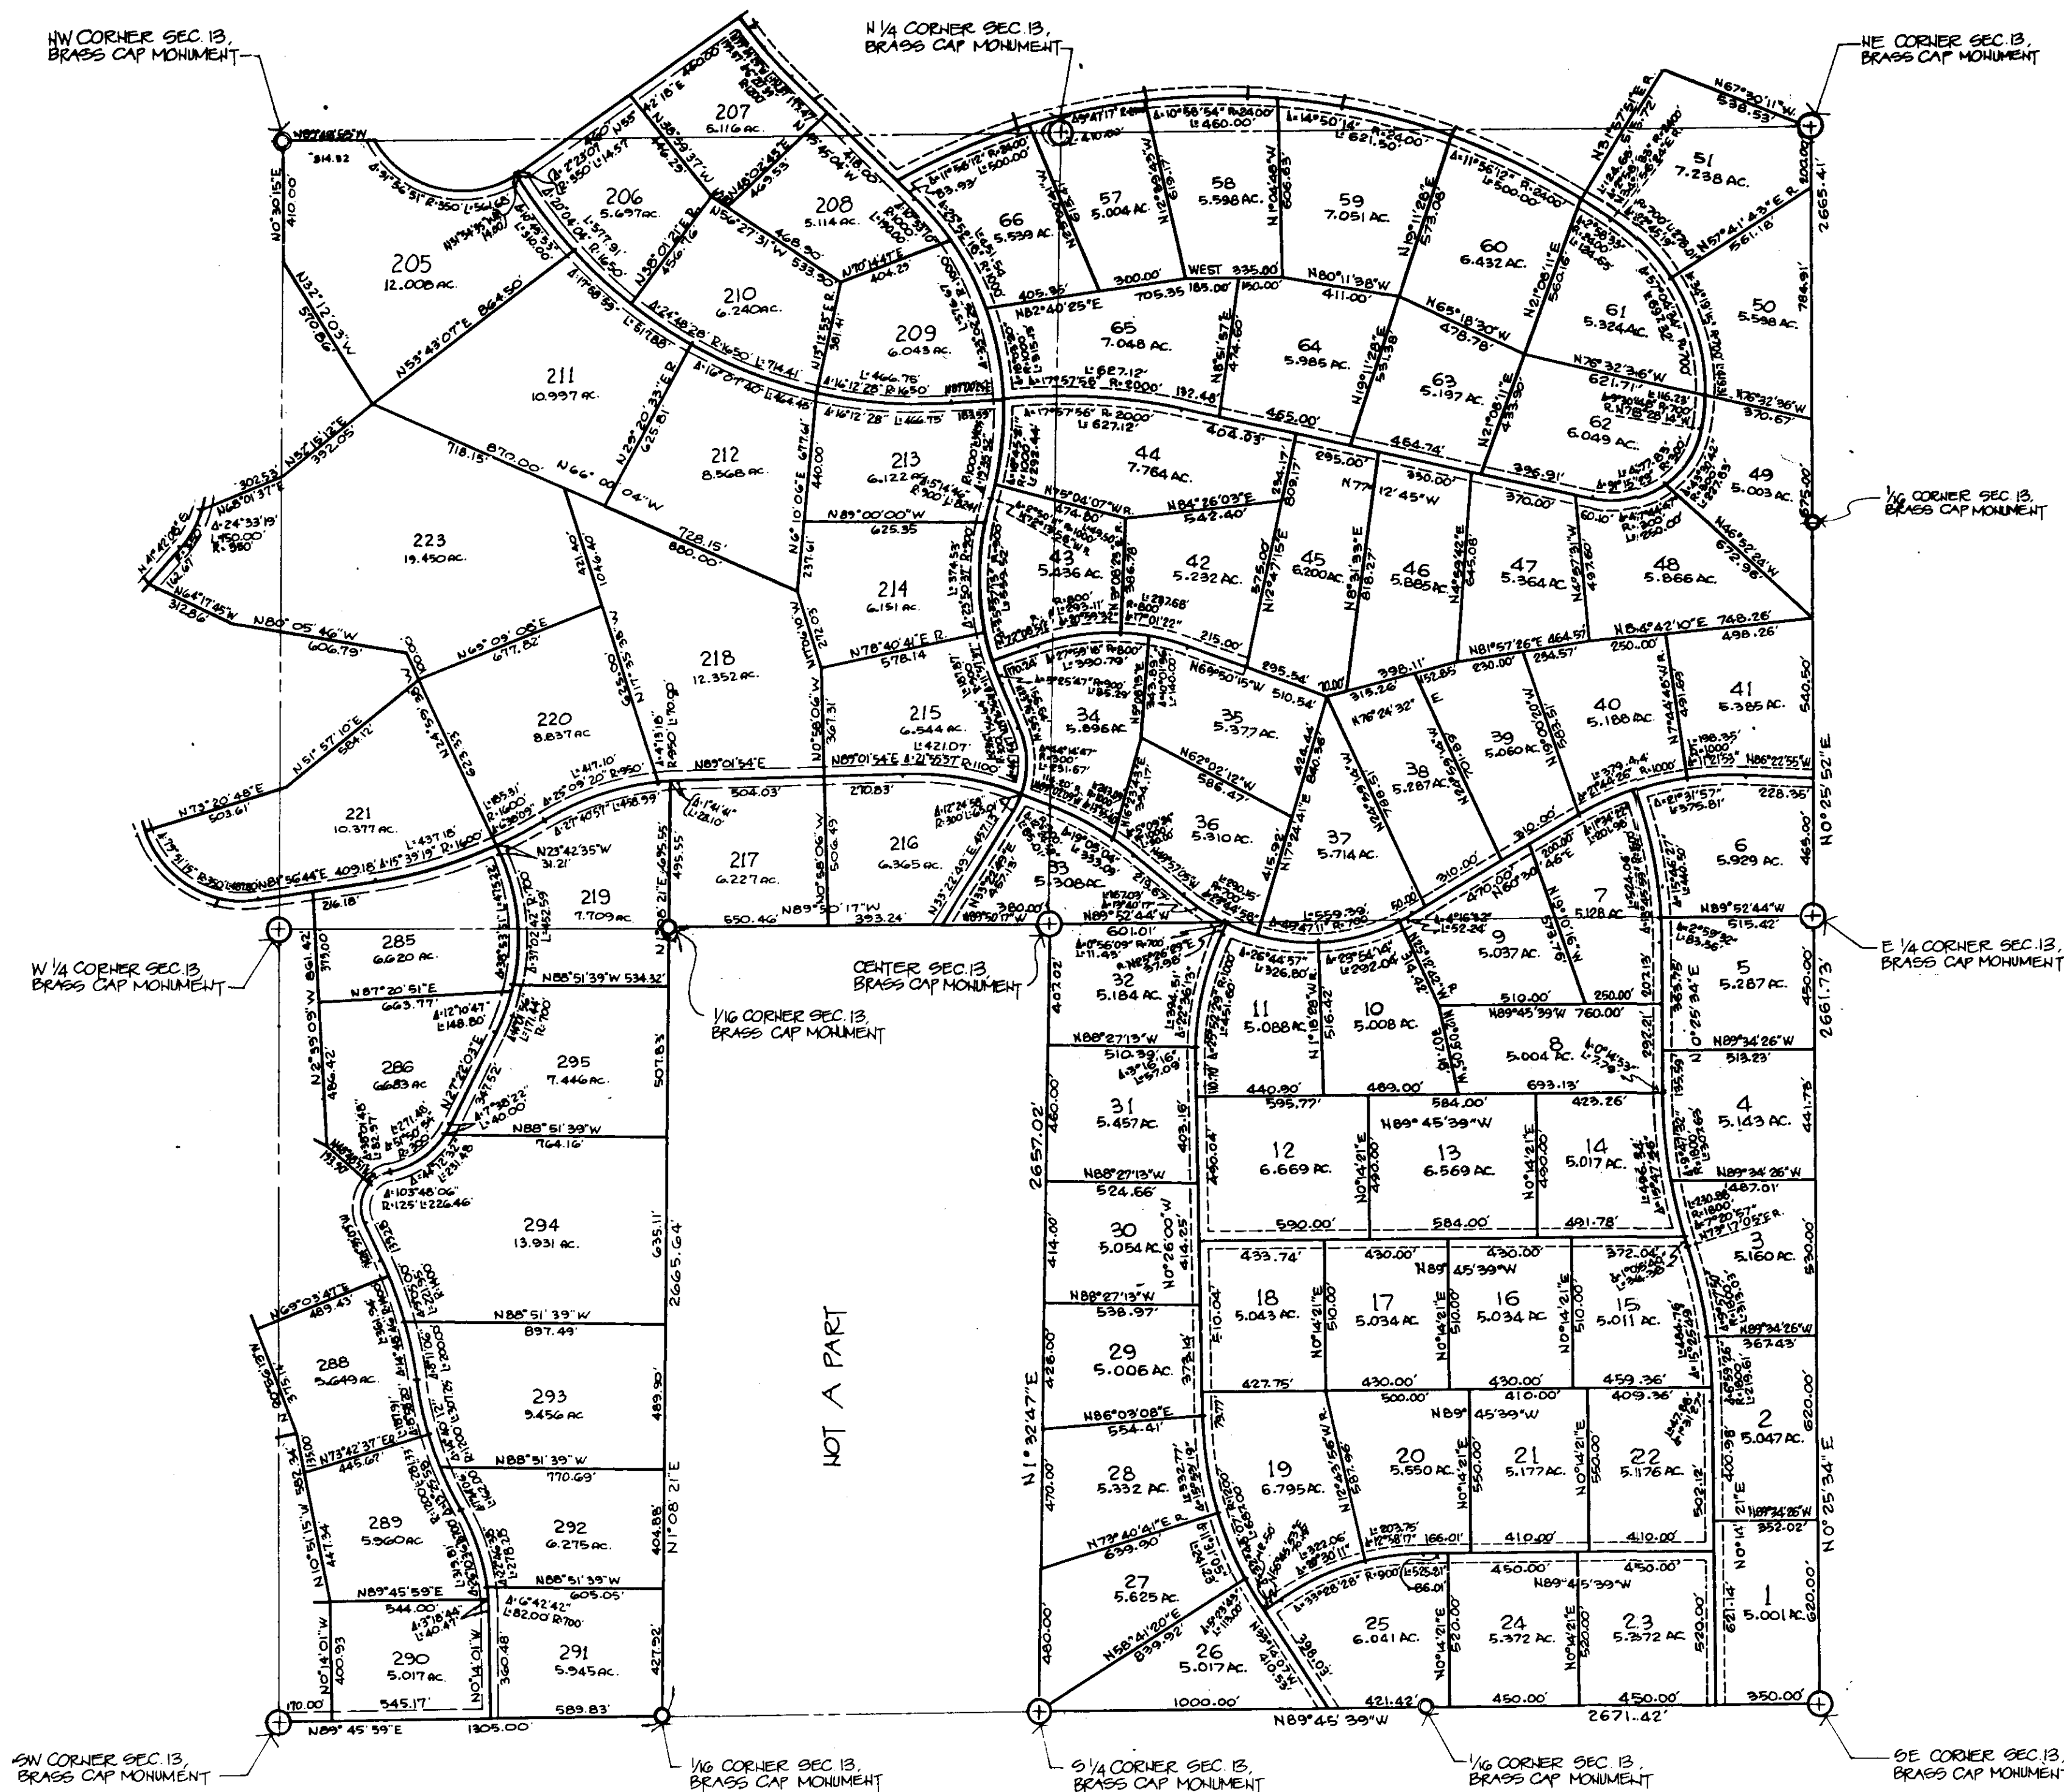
NW CORNER SEC. 13, BRASS CAP MONUMENT

N 1/4 CORNER SEC. 13, BRASS CAP MONUMENT

NE CORNER SEC. 13, BRASS CAP MONUMENT

W 1/4 CORNER SEC. 13, BRASS CAP MONUMENT

CENTER SEC. 13, BRASS CAP MONUMENT

1/16 CORNER SEC. 13, BRASS CAP MONUMENT

E 1/4 CORNER SEC. 13, BRASS CAP MONUMENT

1/16 CORNER SEC. 13, BRASS CAP MONUMENT

SW CORNER SEC. 13, BRASS CAP MONUMENT

1/16 CORNER SEC. 13, BRASS CAP MONUMENT

S 1/4 CORNER SEC. 13, BRASS CAP MONUMENT

1/16 CORNER SEC. 13, BRASS CAP MONUMENT

SE CORNER SEC. 13, BRASS CAP MONUMENT

NOT A PART

205 12.008 AC.
206 5.697 AC.
207 5.116 AC.
208 5.114 AC.
209 6.043 AC.
210 6.240 AC.
211 10.997 AC.
212 8.568 AC.
213 6.122 AC.
214 6.151 AC.
215 6.544 AC.
216 6.365 AC.
217 6.227 AC.
218 12.352 AC.
219 7.709 AC.
220 8.837 AC.
221 10.377 AC.
223 19.450 AC.
285 6.620 AC.
286 6.683 AC
288 5.649 AC.
289 5.960 AC.
290 5.017 AC.
291 5.945 AC.
292 6.275 AC.
293 9.456 AC.
294 13.931 AC.
295 7.446 AC.

1 5.001 AC.
2 5.047 AC.
3 5.160 AC.
4 5.143 AC.
5 5.287 AC.
6 5.929 AC.
7 5.128 AC.
8 5.004 AC.
9 5.037 AC.
10 5.008 AC.
11 5.088 AC.
12 6.669 AC.
13 6.569 AC.
14 5.017 AC.
15 5.011 AC.
16 5.034 AC.
17 5.034 AC.
18 5.043 AC.
19 6.795 AC.
20 5.550 AC.
21 5.177 AC.
22 5.176 AC.
23 5.372 AC.
24 5.372 AC.
25 6.041 AC.
26 5.017 AC.
27 5.625 AC.
28 5.332 AC.
29 5.006 AC.
30 5.054 AC.
31 5.457 AC.
32 5.184 AC.
33 5.308 AC.
34 5.896 AC.
35 5.377 AC.
36 5.310 AC.
37 5.714 AC.
38 5.287 AC.
39 5.060 AC.
40 5.188 AC.
41 5.385 AC.
42 5.232 AC.
43 5.436 AC.
44 7.764 AC.
45 6.200 AC.
46 5.885 AC.
47 5.364 AC.
48 5.866 AC.
49 5.003 AC.
50 5.598 AC.
51 7.238 AC.
57 5.004 AC.
58 5.598 AC.
59 7.051 AC.
60 6.432 AC.
61 5.324 AC.
62 6.049 AC.
63 5.197 AC.
64 5.985 AC.
65 7.048 AC.
66 5.539 AC.

N89°45'59"E 1305.00'
N89°45'39"W 2671.42'
N1°32'47"E 2657.02'
N0°25'52"E 2665.41'
2661.73'
N0°25'34"E
N1°08'21"E 2665.64'
N0°30'15"E 410.00
N32°12'03"W 570.86
N53°43'07"E 864.50
N66°00'04"W 870.00' 718.15'
N80°05'46"W 606.79'
N65°09'05"E 677.82'
N51°57'10"E 584.12'
N73°20'48"E 503.61'
N88°51'39"W 534.32'
N87°20'51"E 663.77'
N88°51'39"W 764.16'
N88°51'39"W 897.49'
N88°51'39"W 770.69'
N88°51'39"W 605.05'
N89°45'59"E 544.00'
N89°50'17"W 393.24'
N89°01'54"E 504.03' 270.83'
N89°00'00"W 625.35
N78°40'41"E R. 578.14
N84°26'03"E 542.40'
N75°04'07"W R. 474.80'
N82°40'25"E 705.35
WEST 335.00
N80°11'38"W 411.00'
N65°18'30"W 478.78'
N76°32'36"W 621.71'
N76°32'36"W 370.67
N57°41'43"E R. 561.18'
N67°30'11"W 538.53'
N46°52'24"W 672.96'
N84°42'10"E 748.26' 498.26'
N81°57'26"E 464.57'
N76°24'32"E
N69°50'15"W 510.54'
N62°02'12"W 586.47'
N86°22'55"W 228.35'
N89°52'44"W 515.42'
N89°52'44"W 601.01'
N89°45'39"W 760.00'
N89°34'26"W 513.23'
N89°34'26"W 487.01'
N89°34'26"W 367.43'
N89°34'26"W 352.02'
N88°27'13"W 510.39'
N88°27'13"W 524.66'
N88°27'13"W 538.97'
N86°03'08"E 554.41'
N73°40'41"E R. 639.90'
N58°41'20"E 839.92'
N89°45'39"W 584.00'
N89°45'39"W
N89°45'39"W
N89°45'39"W
1000.00'
421.42'
350.00'
450.00'